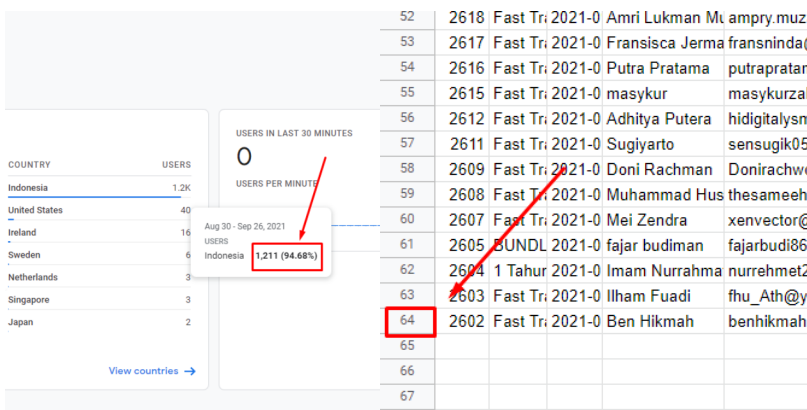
| COUNTRY | USERS |
|---|---|
| Indonesia | 1.2K |
| United States | 40 |
| Ireland | 16 |
| Sweden | 6 |
| Netherlands | 3 |
| Singapore | 3 |
| Japan | 2 |

View countries →

USERS IN LAST 30 MINUTES
0
USERS PER MINUTE

Aug 30 - Sep 26, 2021
USERS
Indonesia 1,211 (94.68%)

| 52 | 2618 | Fast Tra | 2021-0 | Amri Lukman Mu | ampry.muz |
|---|---|---|---|---|---|
| 53 | 2617 | Fast Tra | 2021-0 | Fransisca Jerma | fransninda( |
| 54 | 2616 | Fast Tra | 2021-0 | Putra Pratama | putrapratan |
| 55 | 2615 | Fast Tra | 2021-0 | masykur | masykurzal |
| 56 | 2612 | Fast Tra | 2021-0 | Adhitya Putera | hidigitalysm |
| 57 | 2611 | Fast Tra | 2021-0 | Sugiyarto | sensugik05 |
| 58 | 2609 | Fast Tra | 2021-0 | Doni Rachman | Donirachwo |
| 59 | 2608 | Fast Tra | 2021-0 | Muhammad Hus | thesameeh |
| 60 | 2607 | Fast Tra | 2021-0 | Mei Zendra | xenvector@ |
| 61 | 2605 | BUNDL | 2021-0 | fajar budiman | fajarbudi86 |
| 62 | 2604 | 1 Tahun | 2021-0 | Imam Nurrahma | nurrehmet2 |
| 63 | 2603 | Fast Tra | 2021-0 | Ilham Fuadi | fhu_Ath@y |
| 64 | 2602 | Fast Tra | 2021-0 | Ben Hikmah | benhikmah |
| 65 | | | | | |
| 66 | | | | | |
| 67 | | | | | |